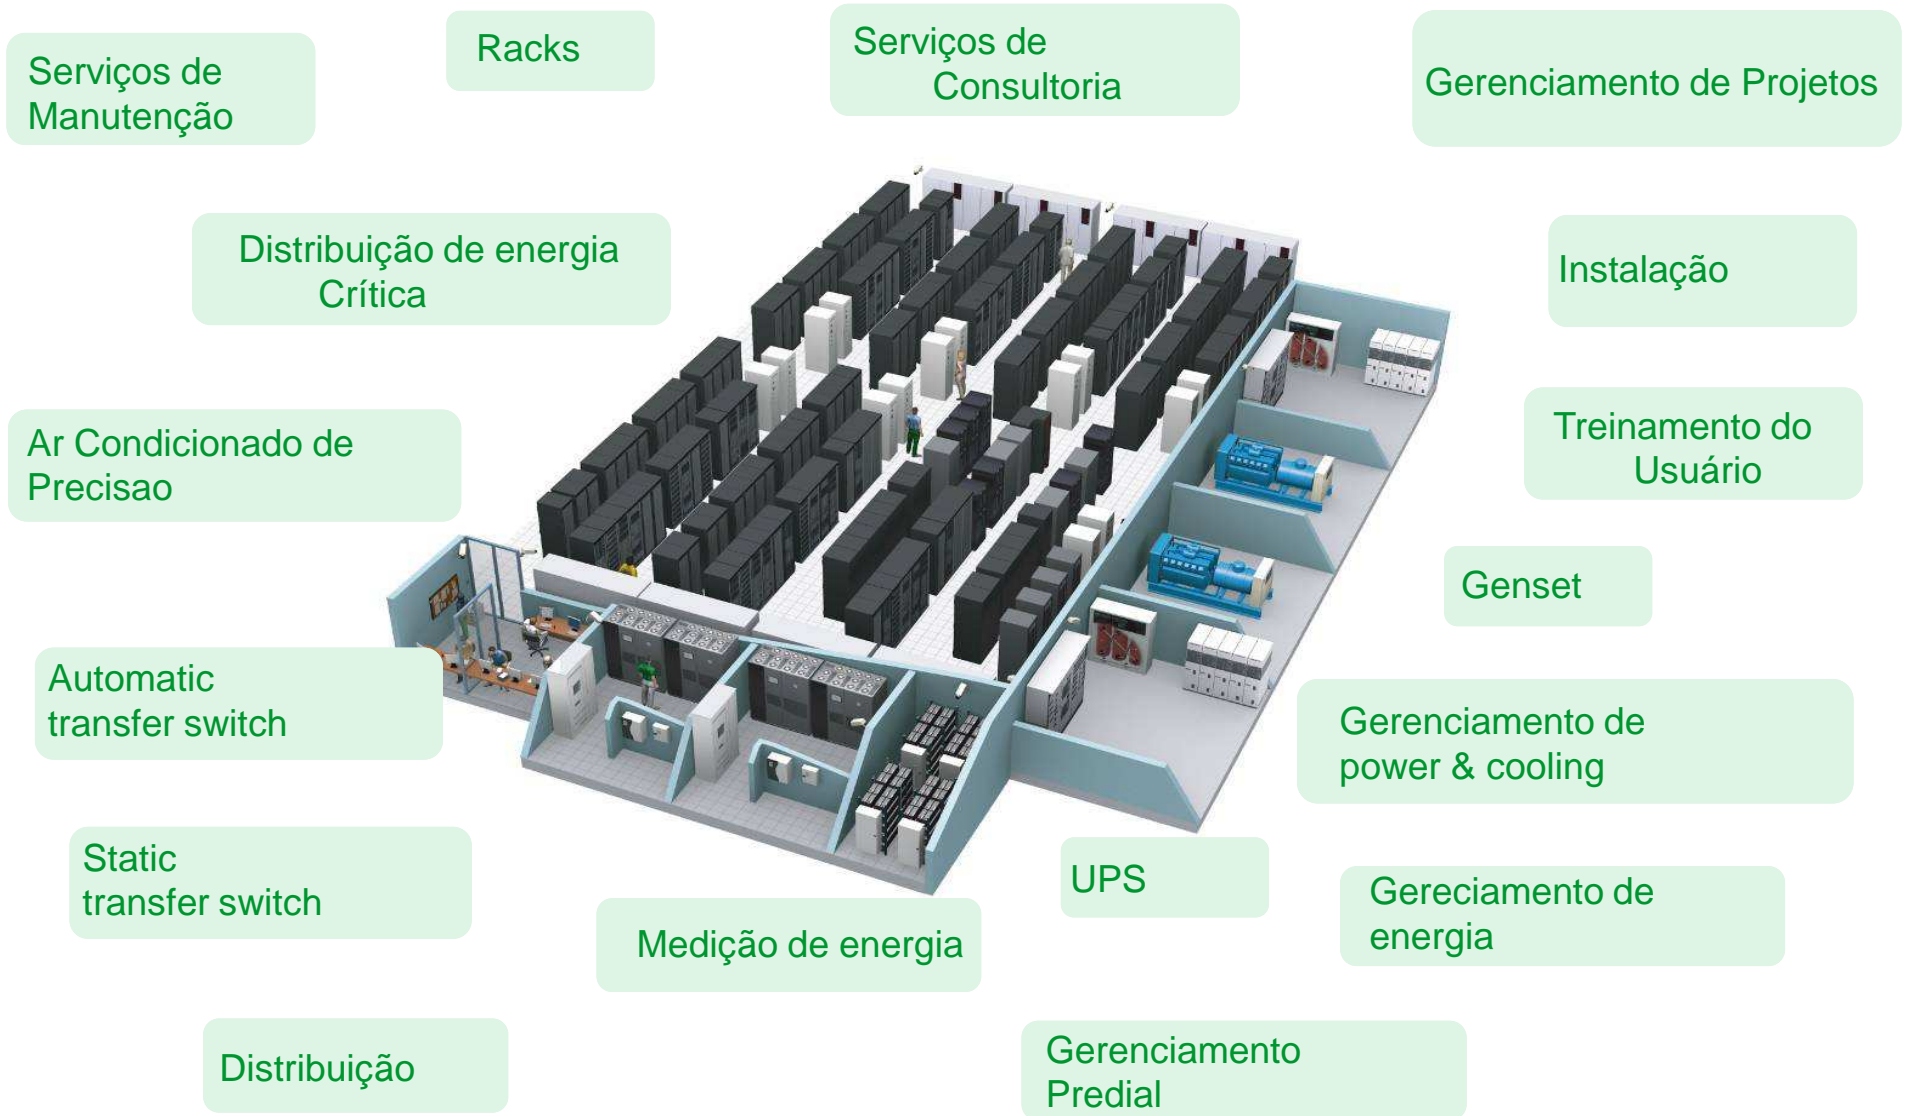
Serviços de Manutenção

Racks

Serviços de Consultoria

Gerenciamento de Projetos

Distribuição de energia Crítica

Instalação

Ar Condicionado de Precisao

Treinamento do Usuário

Genset

Automatic transfer switch

Gerenciamento de power & cooling

Static transfer switch

UPS

Gereciamento de energia

Medição de energia

Distribuição

Gerenciamento Predial